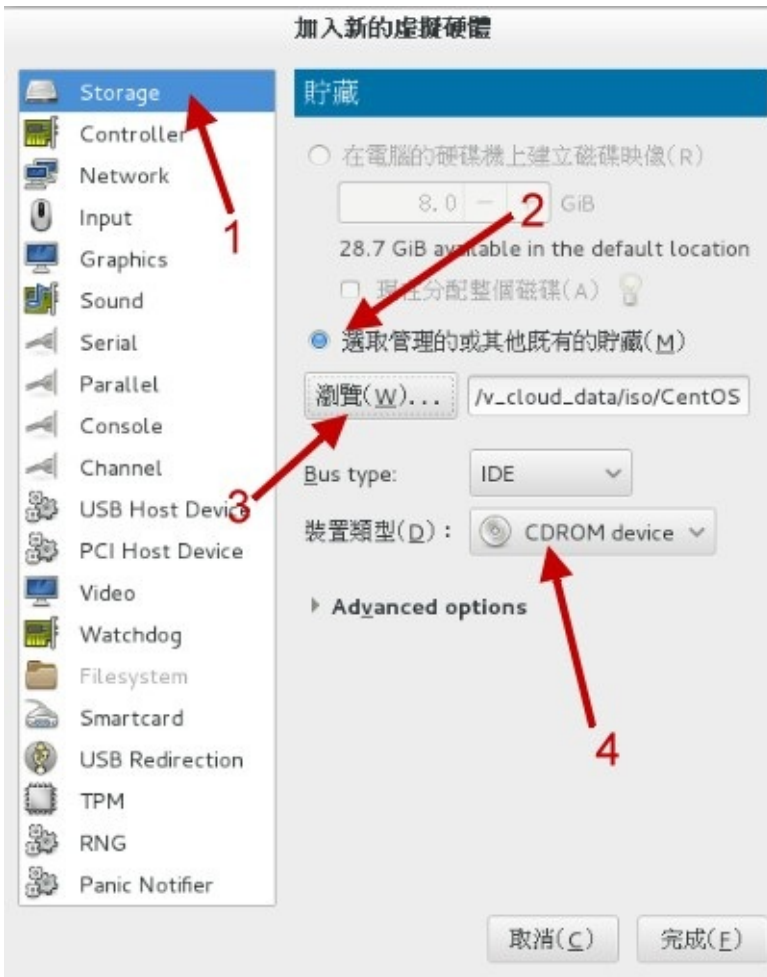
加入新的虛擬硬體

Storage
Controller
Network
Input
Graphics
Sound
Serial
Parallel
Console
Channel
USB Host Device
PCI Host Device
Video
Watchdog
Filesystem
Smartcard
USB Redirection
TPM
RNG
Panic Notifier

貯藏

在電腦的硬碟機上建立磁碟映像(R)
8.0 GiB
28.7 GiB available in the default location
現在分配整個磁碟(A)
選取管理的或其他既有的貯藏(M)
瀏覽(W)... /v_cloud_data/iso/CentOS
Bus type: IDE
裝置類型(D): CDROM device
Advanced options

1
2
3
4

取消(C) 完成(F)